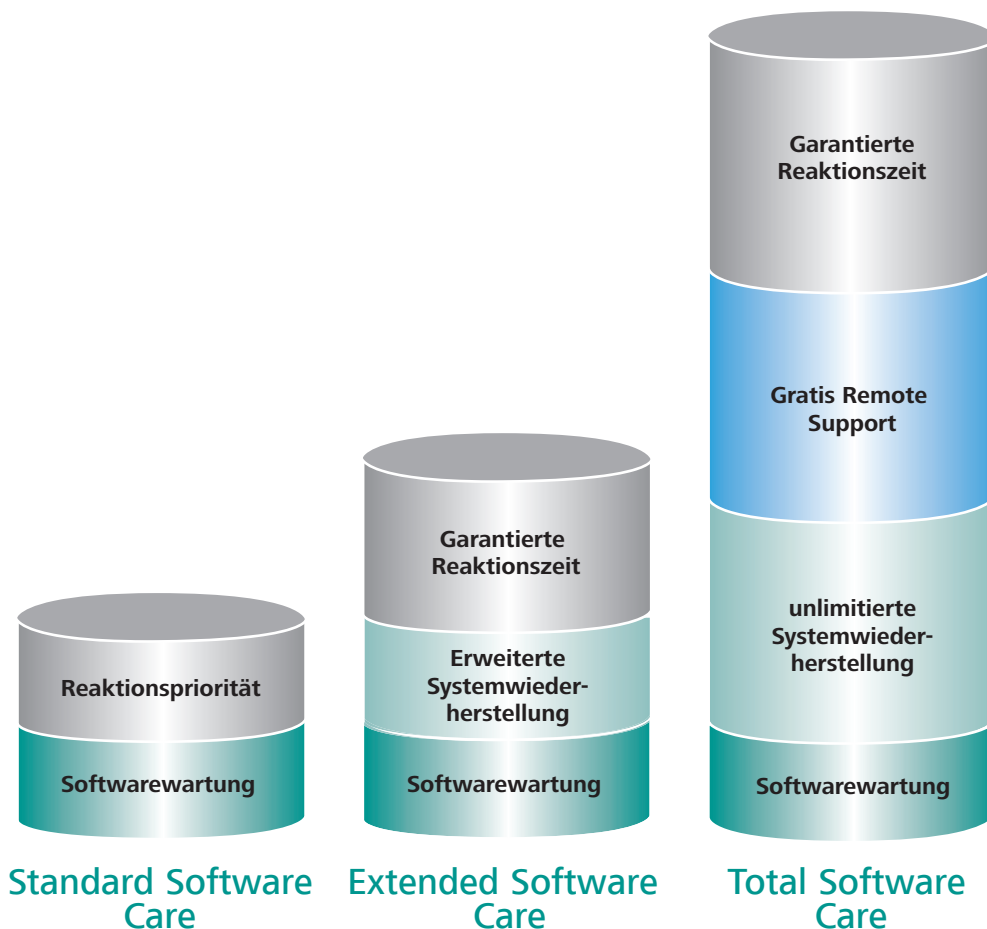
Reaktionspriorität

Softwarewartung

Standard Software Care

Garantierte Reaktionszeit

Erweiterte Systemwiederherstellung

Softwarewartung

Extended Software Care

Garantierte Reaktionszeit

Gratis Remote Support

unlimitierte Systemwiederherstellung

Softwarewartung

Total Software Care